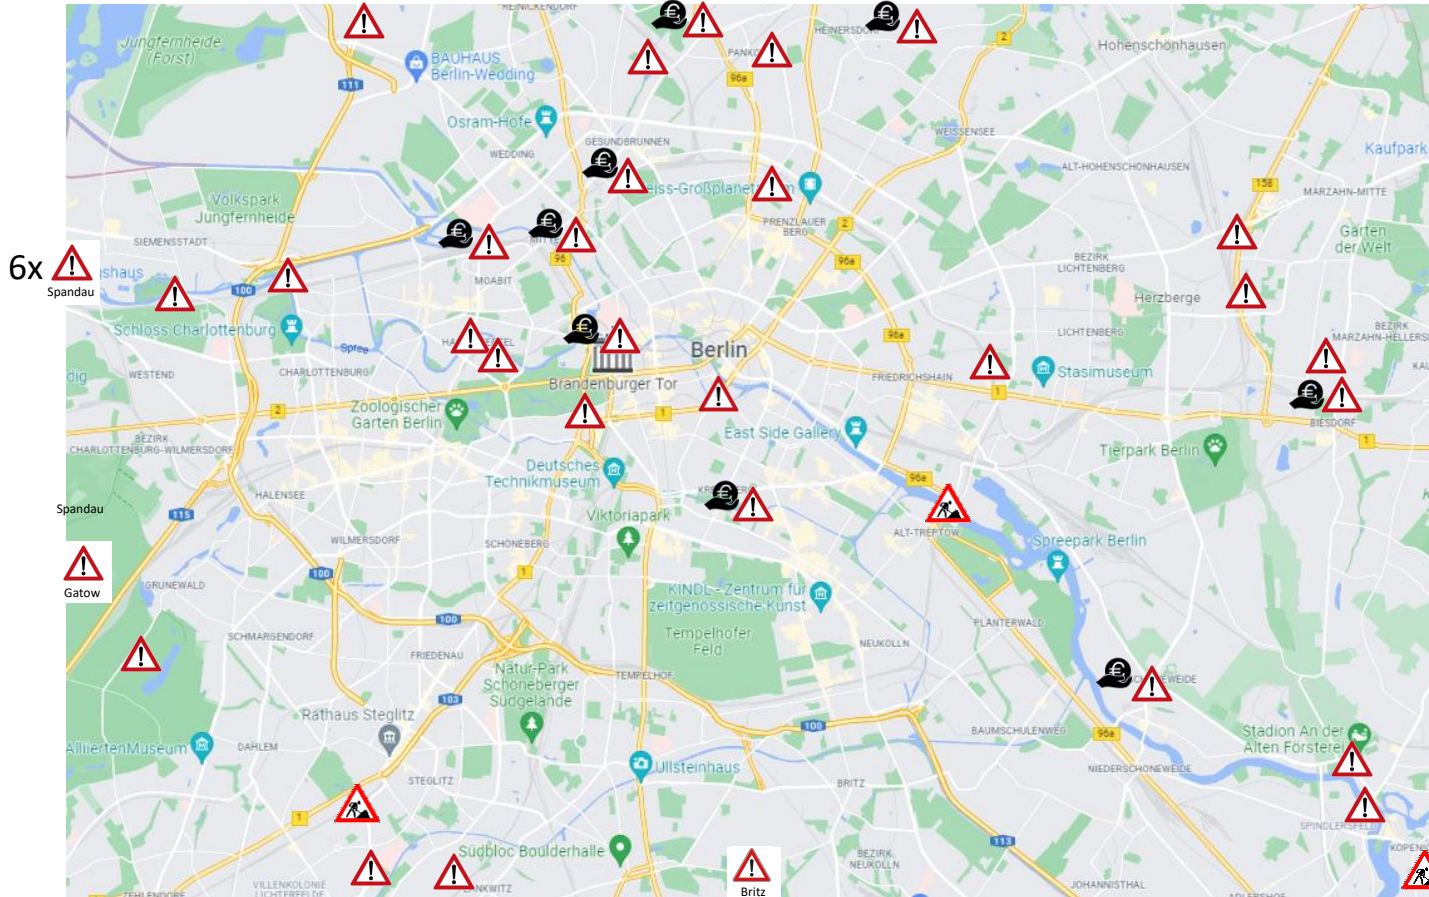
REINICKENDORF
HEINERSDORF
Jungfernheide (Forst)
BAUHAUS Berlin-Wedding
PANKOW
96a
Hohenschönhausen
2
111
Osram-Höfe
GESUNDBRUNNEN
WEDDING
WEISSENSEE
ALT-HOHENSCHÖNHAUSEN
Kaufpark
Volkspark Jungfernheide
eiss-Großplanet
PRENZLAUER BERG
2
158
MARZAHN-MITTE
SIEMENSSTADT
MITTE
96
96a
BEZIRK LICHTENBERG
Garten der Welt
6x
Spandau
shaus
100
MOABIT
Herzberge
Schloss Charlottenburg
Spree
HA
EL
Berlin
96a
LICHTENBERG
BEZIRK MARZAHN-HELLERSDORF
dig
WESTEND
CHARLOTTENBURG
Brandenburger Tor
FRIEDRICHSHAIN
Stasimuseum
2
Zoologischer Garten Berlin
1
1
East Side Gallery
BIESDORF
BEZIRK CHARLOTTENBURG-WILMERSDORF
Deutsches Technikmuseum
Tierpark Berlin
1
HALENSEE
KR
96a
Spandau
115
Viktoriapark
ALT-TREPTOW
WILMERSDORF
SCHÖNEBERG
Spreepark Berlin
Gatow
100
1
GRUNEWALD
KINDL - Zentrum für zeitgenössische Kunst
SCHMARGENDORF
100
NEUKÖLLN
PLANTERWALD
FRIEDENAU
Tempelhofer Feld
Natur-Park Schöneberger Südgelände
TEMPELHOF
EWEIDE
103
Rathaus Steglitz
100
BAUMSCHULENWEG
96a
Stadion An der Alten Försterei
AlliiertenMuseum
DAHLEM
Ullsteinhaus
NIEDERSCHÖNEWEIDE
STEGLITZ
BRITZ
1
SPINDLERSFELD
Südbloc Boulderhalle
BEZIRK NEUKÖLLN
113
KÖPENI
ZEHLENDORF
VILLENKOLONIE LICHTERFELDE
NKWITZ
Britz
JOHANNISTHAL
ADLERSHOF